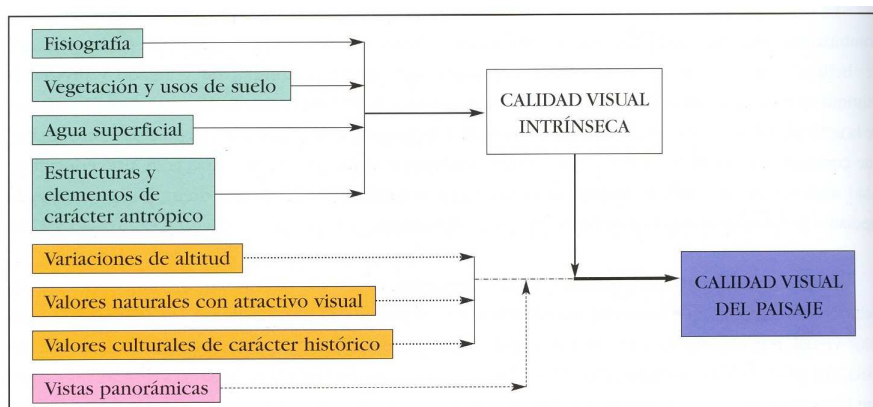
Fisiografía

Vegetación y usos de suelo

Agua superficial

Estructuras y elementos de carácter antrópico

CALIDAD VISUAL INTRÍNSECA

Variaciones de altitud

Valores naturales con atractivo visual

Valores culturales de carácter histórico

Vistas panorámicas

CALIDAD VISUAL DEL PAISAJE